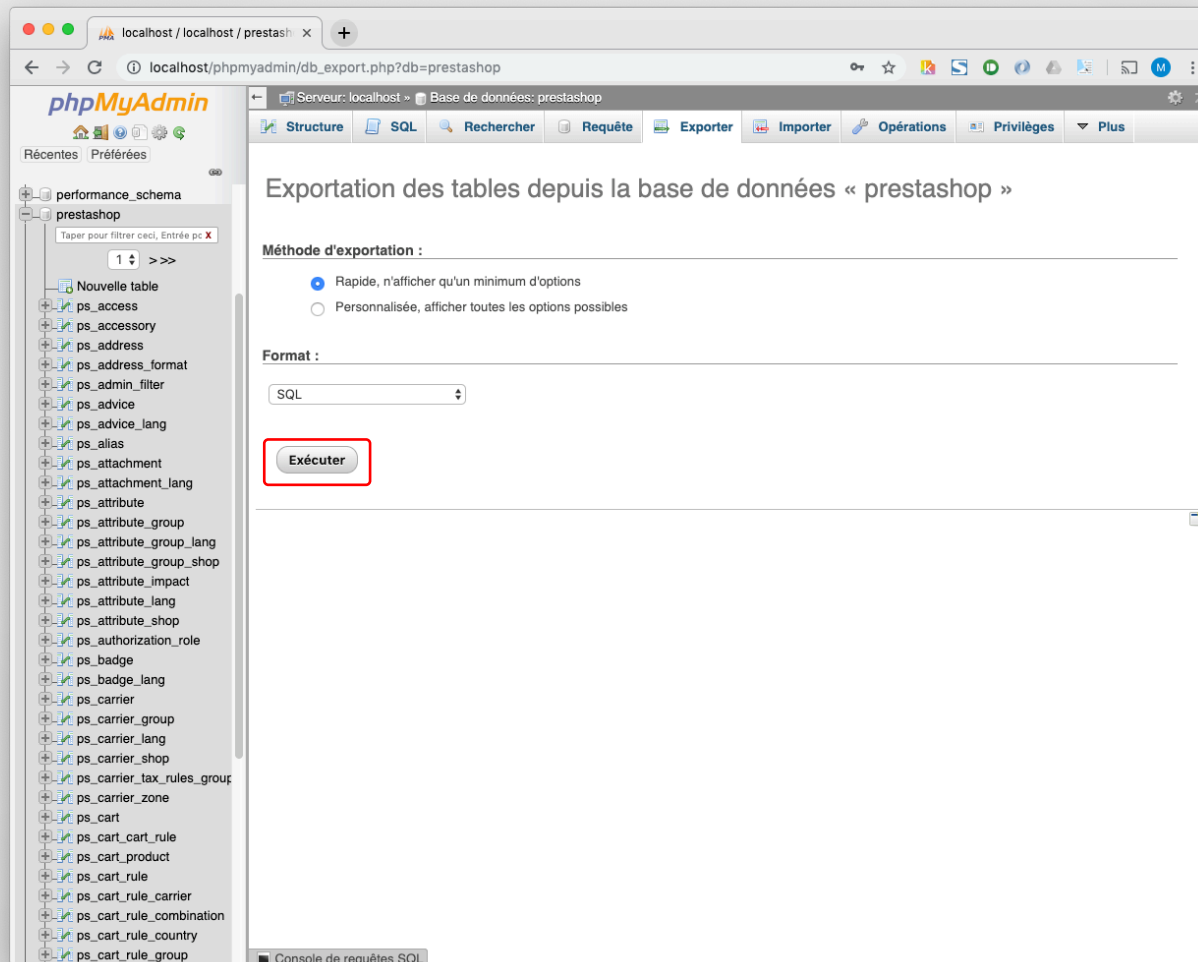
localhost / localhost / prestash ×

localhost/phpmyadmin/db_export.php?db=prestashop

phpMyAdmin

Récentes Préférées

performance_schema
prestashop
Taper pour filtrer ceci, Entrée pc X
1 >>>
Nouvelle table
ps_access
ps_accessory
ps_address
ps_address_format
ps_admin_filter
ps_advice
ps_advice_lang
ps_alias
ps_attachment
ps_attachment_lang
ps_attribute
ps_attribute_group
ps_attribute_group_lang
ps_attribute_group_shop
ps_attribute_impact
ps_attribute_lang
ps_attribute_shop
ps_authorization_role
ps_badge
ps_badge_lang
ps_carrier
ps_carrier_group
ps_carrier_lang
ps_carrier_shop
ps_carrier_tax_rules_group
ps_carrier_zone
ps_cart
ps_cart_cart_rule
ps_cart_product
ps_cart_rule
ps_cart_rule_carrier
ps_cart_rule_combination
ps_cart_rule_country
ps_cart_rule_group

Serveur: localhost » Base de données: prestashop

Structure SQL Rechercher Requête Exporter Importer Opérations Privilèges Plus

Exportation des tables depuis la base de données « prestashop »

Méthode d'exportation :

Rapide, n'afficher qu'un minimum d'options
Personnalisée, afficher toutes les options possibles

Format :

SQL

Exécuter

Console de requêtes SQL